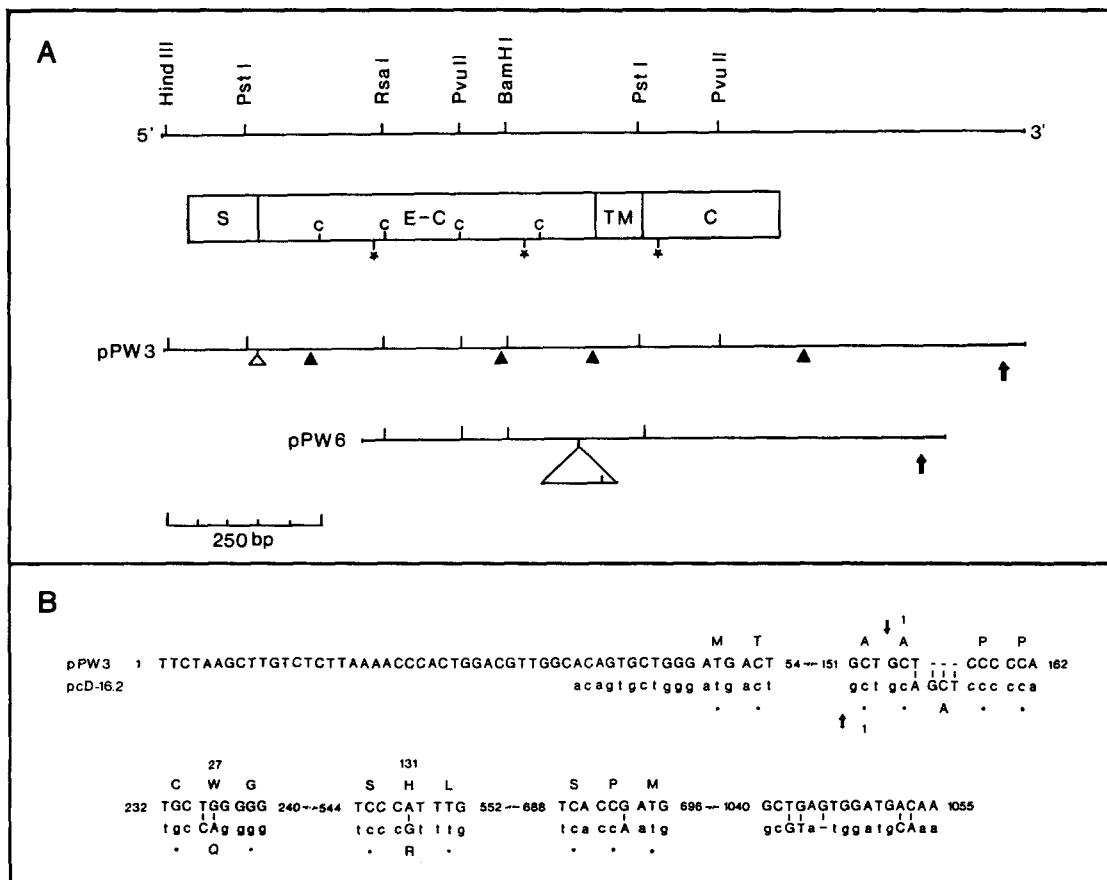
A

Hind III
Pst I
Rsa I
Pvu II
BamH I
Pst I
Pvu II

5'
3'

S
E-C
TM
C
c
c
c
c

pPW3

pPW6

250 bp

B

M T
A A
P P
1

pPW3 1 TTCTAAGCTTGTCTCTTAAAACCCACTGGACGTTGGCACAGTGCTGGG ATG ACT 54 — 151 GCT GCT - - - CCC CCA 162
pcD-16.2 acagtgctggg atg act gct gcA GCT ccc cca
. . . . A . .
1

27
C W G
232 TGC TGG GGG 240 — 544
tgc CAg ggg
. Q .

131
S H L
TCC CAT TTG 552 — 688
tcc cGt ttg
. R .

S P M
TCA CCG ATG 696 — 1040
tca ccA atg
. . .

GCTGAGTGGATGACAA 1055
gcGTa-tggatgCAaa